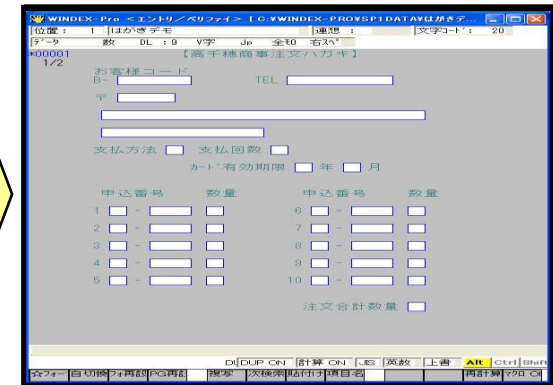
WINDEX-Pro <エントリ/ベリファイ> [ C:¥WINDEX-PRO¥SP1DATA¥はがきデ...

位置： 1 はがきデモ 連想： 文字コード： 20

データ 数 DL：9 V字 Jp 全E0 右スペ

*00001
1/2

【高千穂商事注文ハガキ】

お客様コード
B-

TEL

〒

支払方法 支払回数

カード有効期限 年 月

申込番号 数量 申込番号 数量

1 -
2 -
3 -
4 -
5 -
6 -
7 -
8 -
9 -
10 -

注文合計数量

DL DUP ON 計算 ON JIS 英数 上書 Alt Ctrl Shift

☆フォー 自切換 フォ再読 PG再読 複写 次検索 貼付け 項目名 再計算 マクロ Off